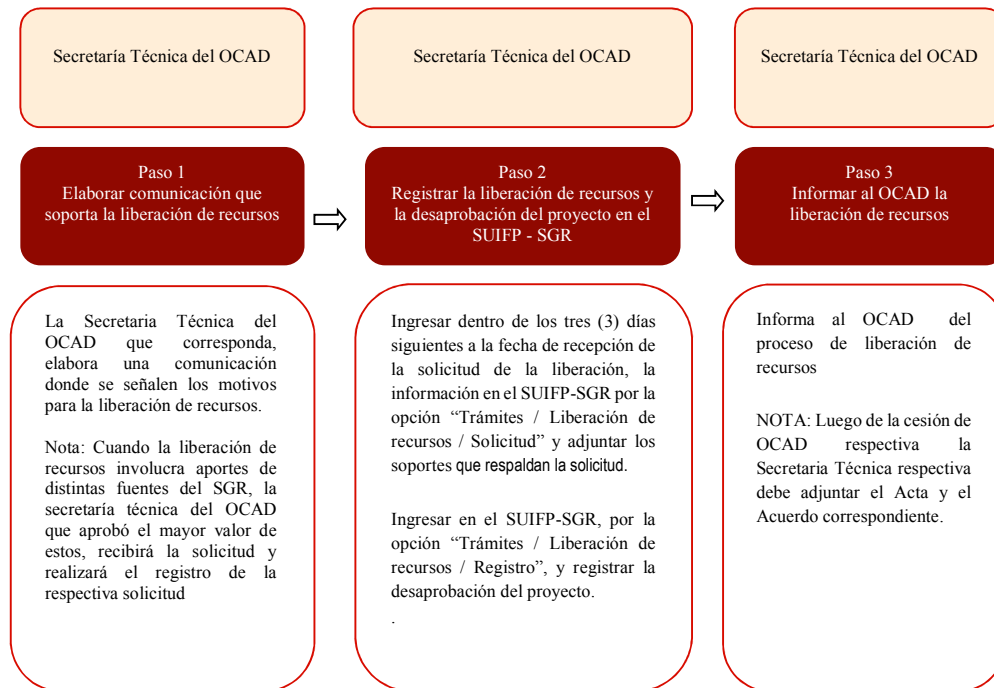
Secretaría Técnica del OCAD

Paso 1
Elaborar comunicación que soporta la liberación de recursos

La Secretaria Técnica del OCAD que corresponda, elabora una comunicación donde se señalen los motivos para la liberación de recursos.

Nota: Cuando la liberación de recursos involucra aportes de distintas fuentes del SGR, la secretaría técnica del OCAD que aprobó el mayor valor de estos, recibirá la solicitud y realizará el registro de la respectiva solicitud

Secretaría Técnica del OCAD

Paso 2
Registrar la liberación de recursos y la desaprobación del proyecto en el SUIFP - SGR

Ingresar dentro de los tres (3) días siguientes a la fecha de recepción de la solicitud de la liberación, la información en el SUIFP-SGR por la opción "Trámites / Liberación de recursos / Solicitud" y adjuntar los soportes que respaldan la solicitud.

Ingresar en el SUIFP-SGR, por la opción "Trámites / Liberación de recursos / Registro", y registrar la desaprobación del proyecto.

.

Secretaría Técnica del OCAD

Paso 3
Informar al OCAD la liberación de recursos

Informa al OCAD del proceso de liberación de recursos

NOTA: Luego de la cesión de OCAD respectiva la Secretaria Técnica respectiva debe adjuntar el Acta y el Acuerdo correspondiente.